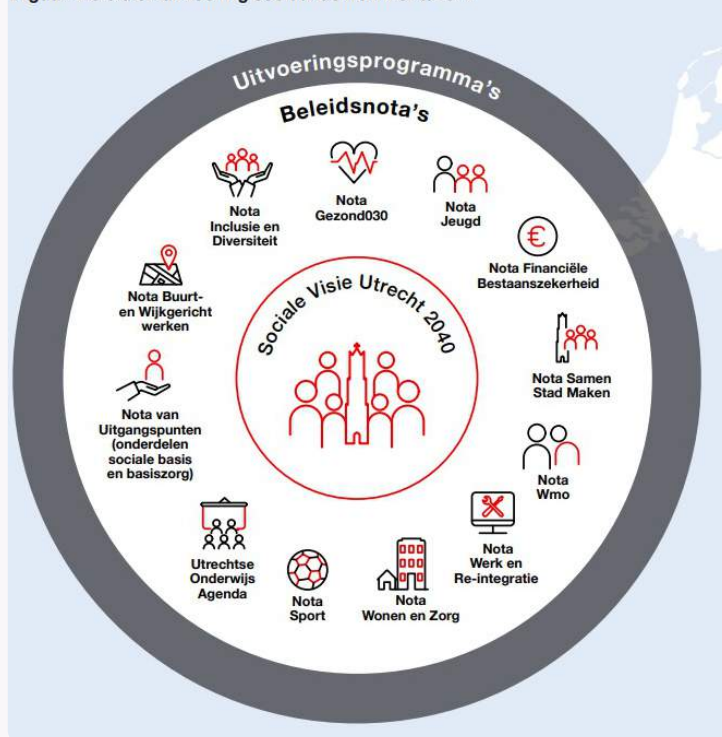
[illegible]

Uitvoeringsprogramma's

Beleidsnota's

Nota Inclusie en Diversiteit

Nota Gezond030

Nota Jeugd

Nota Financiële Bestaanszekerheid

Nota Samen Stad Maken

Nota Wmo

Nota Werk en Re-integratie

Nota Wonen en Zorg

Nota Sport

Utrechtse Onderwijs Agenda

Nota van Uitgangspunten (onderdelen sociale basis en basiszorg)

Nota Buurt- en Wijkgericht werken

Sociale Visie Utrecht 2040